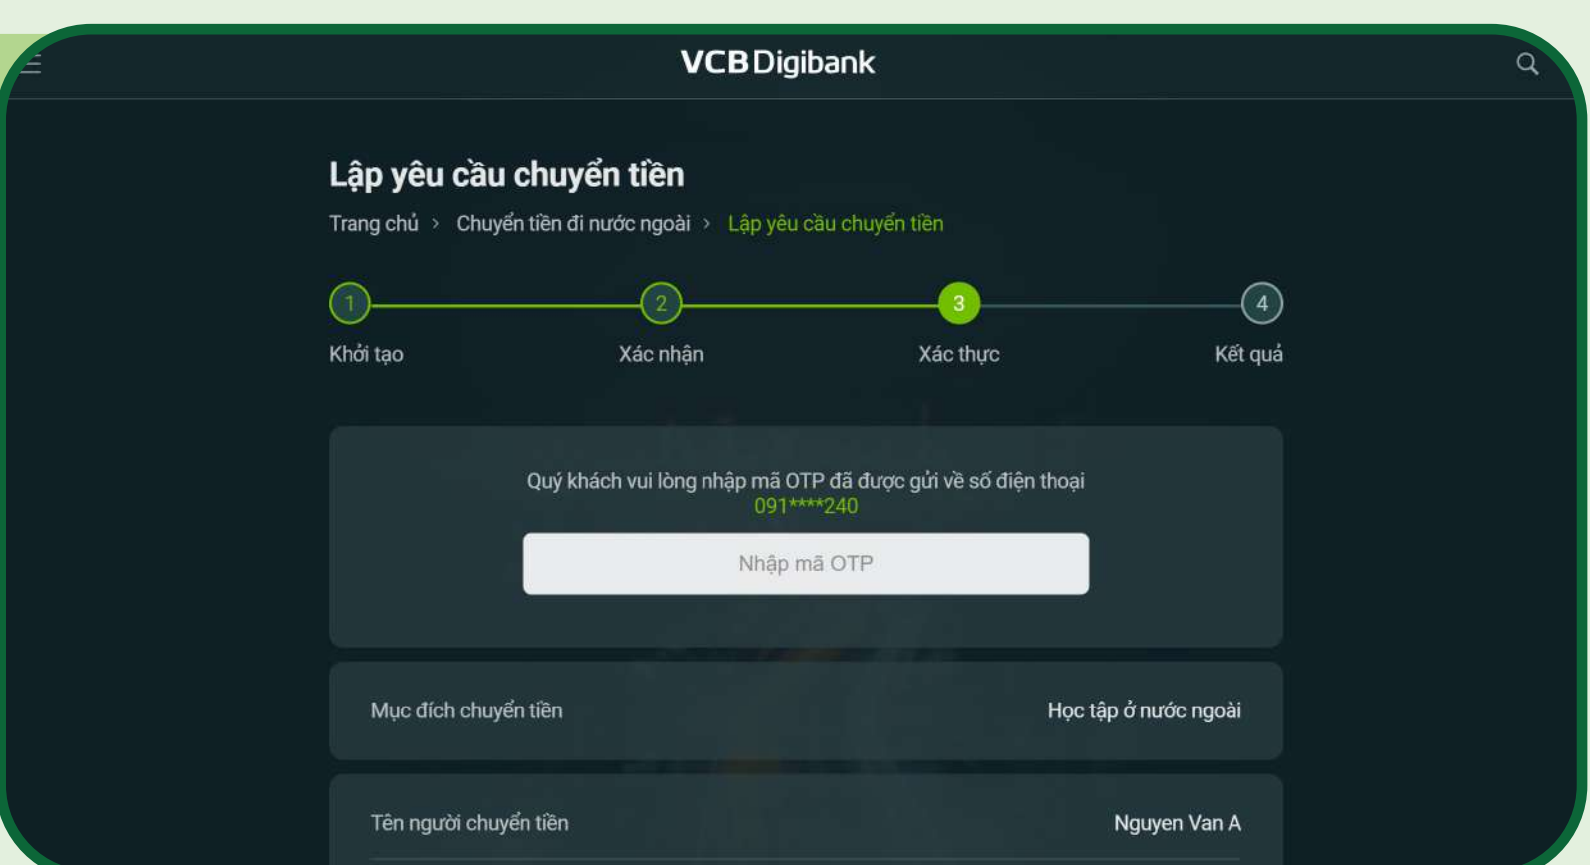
VCB Digibank

Lập yêu cầu chuyển tiền

Trang chủ > Chuyển tiền đi nước ngoài > Lập yêu cầu chuyển tiền

1 Khởi tạo
2 Xác nhận
3 Xác thực
4 Kết quả

Quý khách vui lòng nhập mã OTP đã được gửi về số điện thoại 091****240

Nhập mã OTP

Mục đích chuyển tiền | Học tập ở nước ngoài

Tên người chuyển tiền | Nguyen Van A